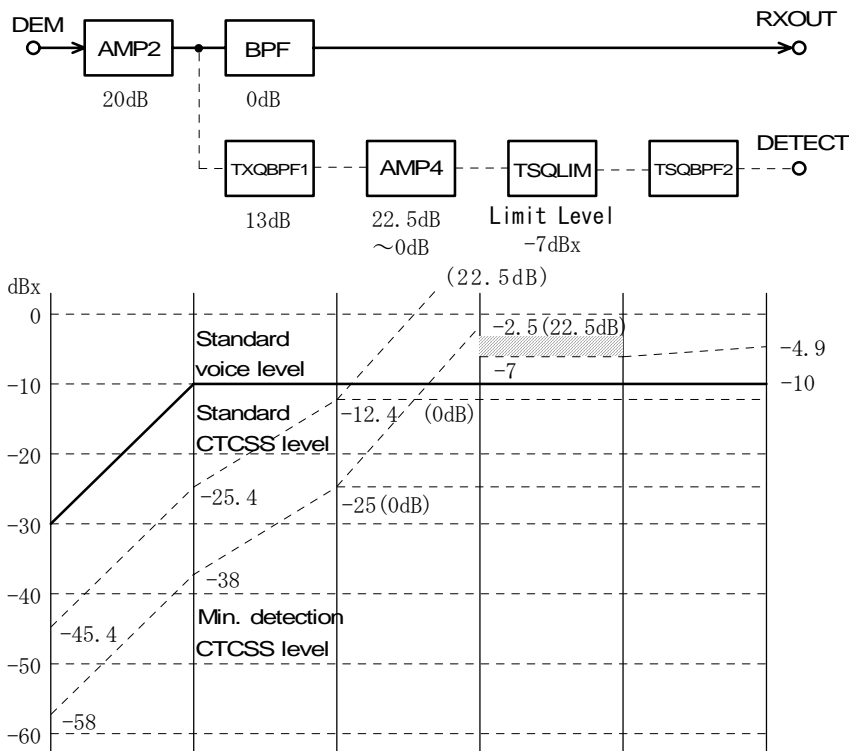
DEM
AMP2
BPF
RXOUT
20dB
0dB
TXQBPF1
AMP4
TSQLIM
TSQBPF2
DETECT
13dB
22.5dB
～0dB
Limit Level
-7dBx
dBx
(22.5dB)
0
-2.5(22.5dB)
Standard voice level
-4.9
-10
-7
-10
Standard CTCSS level
-12.4
(0dB)
-20
-25.4
-25(0dB)
-30
-38
-40
Min. detection CTCSS level
-45.4
-50
-58
-60